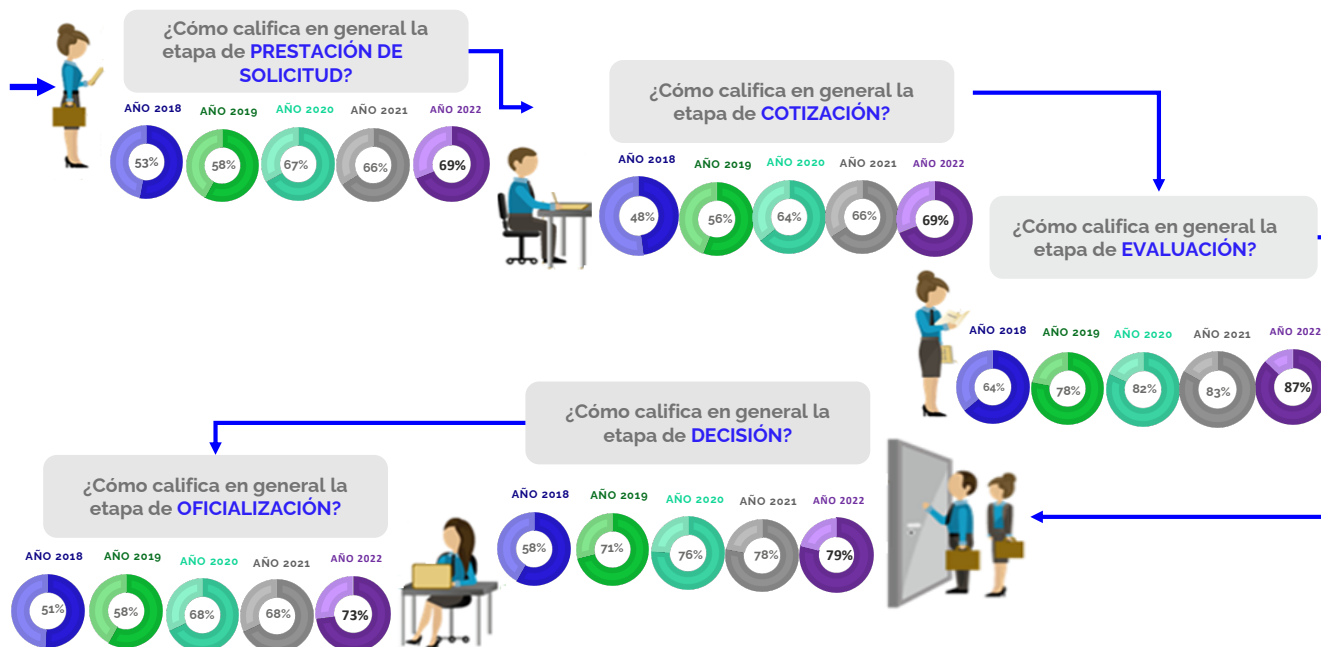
¿Cómo califica en general la etapa de PRESTACIÓN DE SOLICITUD?

AÑO 2018 AÑO 2019 AÑO 2020 AÑO 2021 AÑO 2022

53% 58% 67% 66% 69%

¿Cómo califica en general la etapa de COTIZACIÓN?

AÑO 2018 AÑO 2019 AÑO 2020 AÑO 2021 AÑO 2022

48% 56% 64% 66% 69%

¿Cómo califica en general la etapa de EVALUACIÓN?

AÑO 2018 AÑO 2019 AÑO 2020 AÑO 2021 AÑO 2022

64% 78% 82% 83% 87%

¿Cómo califica en general la etapa de DECISIÓN?

AÑO 2018 AÑO 2019 AÑO 2020 AÑO 2021 AÑO 2022

58% 71% 76% 78% 79%

¿Cómo califica en general la etapa de OFICIALIZACIÓN?

AÑO 2018 AÑO 2019 AÑO 2020 AÑO 2021 AÑO 2022

51% 58% 68% 68% 73%